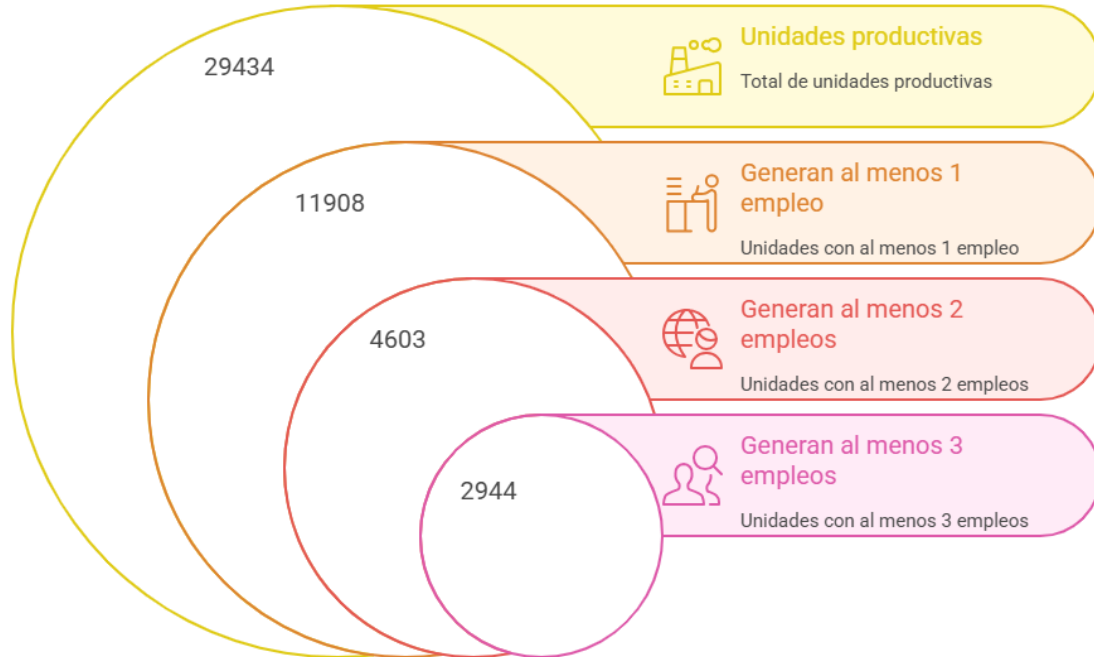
29434

11908

4603

2944

Unidades productivas

Total de unidades productivas

Generan al menos 1 empleo

Unidades con al menos 1 empleo

Generan al menos 2 empleos

Unidades con al menos 2 empleos

Generan al menos 3 empleos

Unidades con al menos 3 empleos